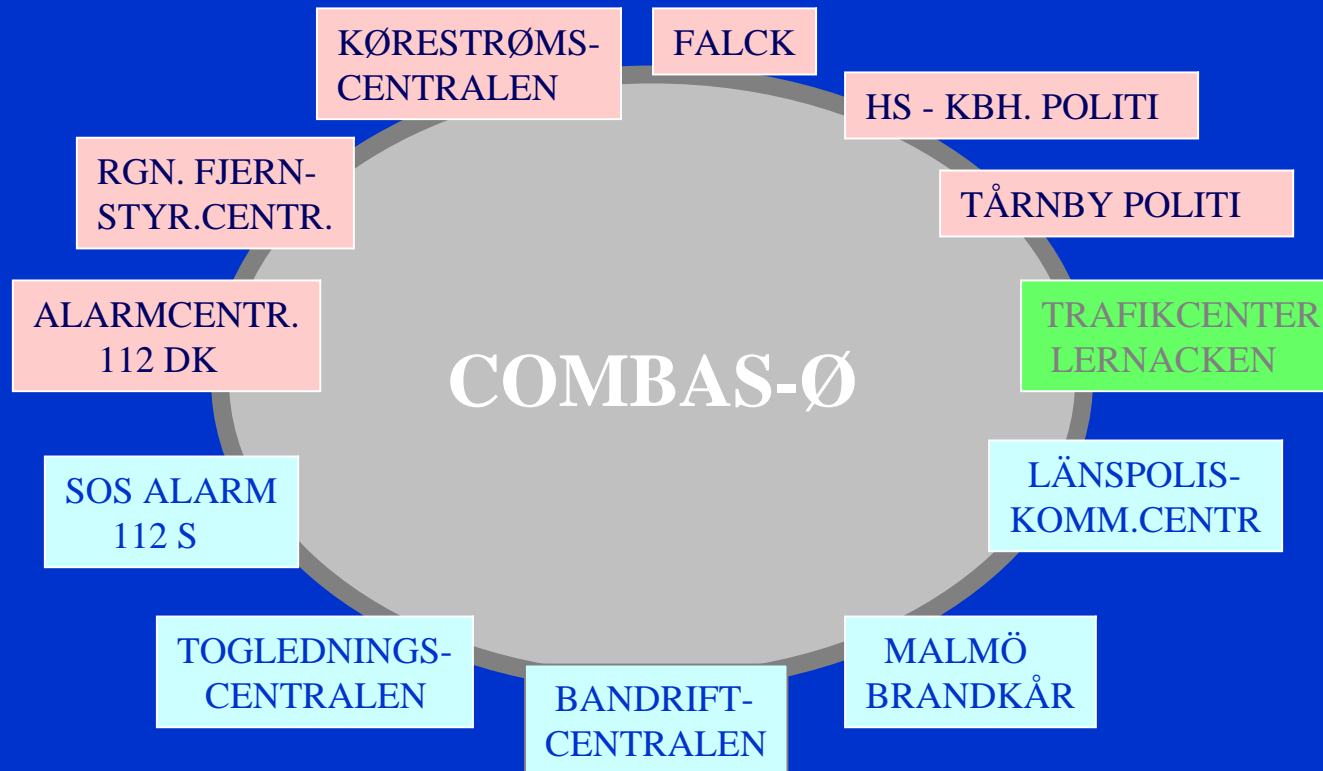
KØRESTRØMS-CENTRALEN

FALCK

HS - KBH. POLITI

TÅRNBY POLITI

TRAFIKCENTER LERNACKEN

LÄNSPOLIS-KOMM.CENTR

MALMÖ BRANDKÅR

BANDRIFT-CENTRALEN

TOGLEDNINGS-CENTRALEN

SOS ALARM 112 S

ALARMCENTR. 112 DK

RGN. FJERN-STYR.CENTR.

COMBAS-Ø